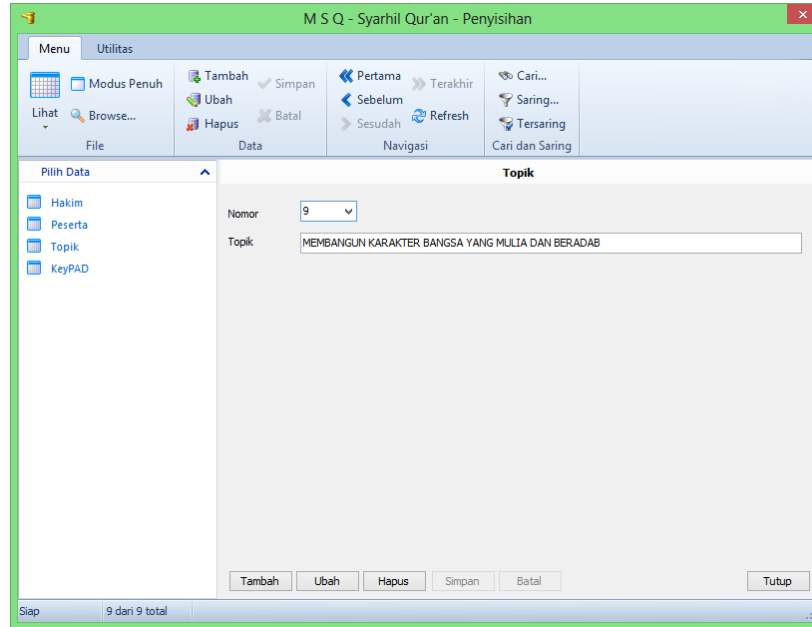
M S Q - Syarhil Qur'an - Penyisihan

Menu
Utilitas

Lihat
Modus Penuh
Browse...
File

Tambah
Ubah
Hapus
Simpan
Batal
Data

Pertama
Sebelum
Sesudah
Terakhir
Refresh
Navigasi

Cari...
Saring...
Tersaring
Cari dan Saring

Pilih Data
Hakim
Peserta
Topik
KeyPAD

Topik

Nomor 9
Topik MEMBANGUN KARAKTER BANGSA YANG MULIA DAN BERADAB

Tambah
Ubah
Hapus
Simpan
Batal
Tutup

Siap
9 dari 9 total